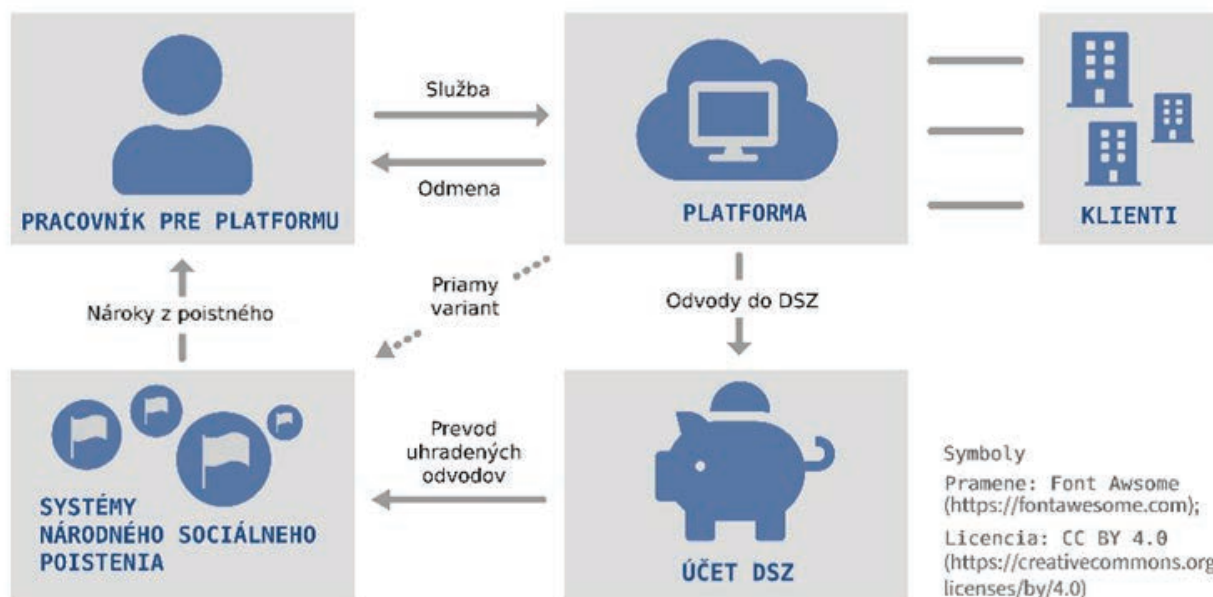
PRACOVNÍK PRE PLATFORMU

Služba

Odmena

PLATFORMA

KLIENTI

Nároky z poistného

Priamy variant

Odvody do DSZ

SYSTÉMY NÁRODNÉHO SOCIÁLNEHO POISTENIA

Prevod uhradených odvodov

ÚČET DSZ

Symboly
Pramene: Font Awsome (https://fontawesome.com);
Licencia: CC BY 4.0 (https://creativecommons.org licenses/by/4.0)